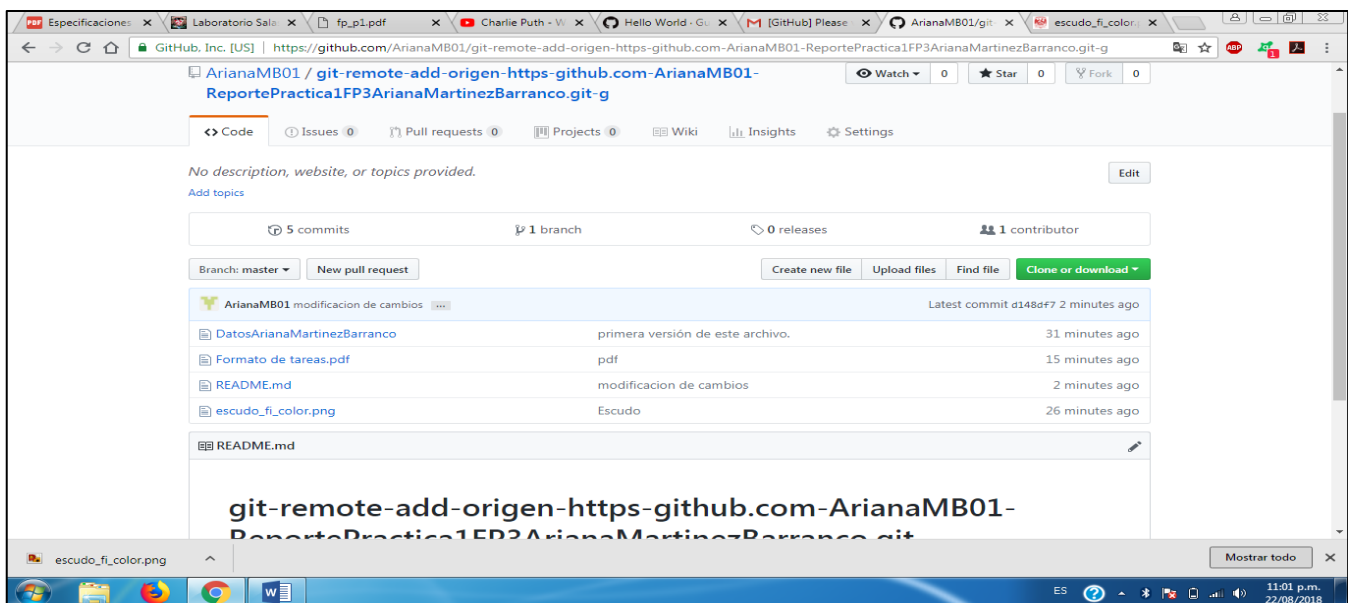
Especificaciones | Laboratorio Sala | fp_p1.pdf | Charlie Puth - W | Hello World · Gu | [GitHub] Please | ArianaMB01/git | escudo_fi_color.

GitHub, Inc. [US] | https://github.com/ArianaMB01/git-remote-add-origen-https-github.com-ArianaMB01-ReportePractica1FP3ArianaMartinezBarranco.git-g

ArianaMB01 / git-remote-add-origen-https-github.com-ArianaMB01-ReportePractica1FP3ArianaMartinezBarranco.git-g

Watch 0 | Star 0 | Fork 0

Code | Issues 0 | Pull requests 0 | Projects 0 | Wiki | Insights | Settings

No description, website, or topics provided.
Add topics
Edit

5 commits | 1 branch | 0 releases | 1 contributor

Branch: master | New pull request | Create new file | Upload files | Find file | Clone or download

ArianaMB01 modificacion de cambios ... Latest commit d148df7 2 minutes ago

| DatosArianaMartinezBarranco | primera versión de este archivo. | 31 minutes ago |
|---|---|---|
| Formato de tareas.pdf | pdf | 15 minutes ago |
| README.md | modificacion de cambios | 2 minutes ago |
| escudo_fi_color.png | Escudo | 26 minutes ago |

README.md

git-remote-add-origen-https-github.com-ArianaMB01-
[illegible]

escudo_fi_color.png | Mostrar todo

ES 11:01 p.m. 22/08/2018